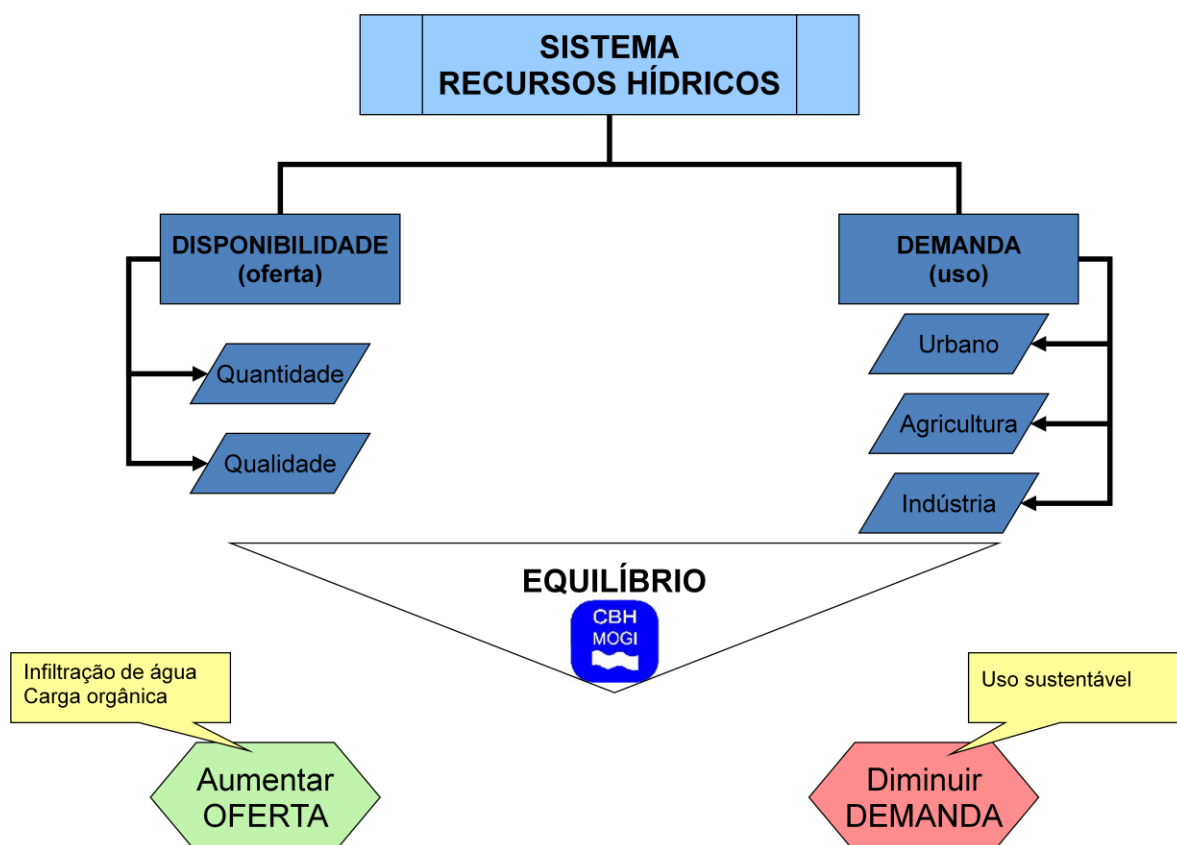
SISTEMA
RECURSOS HÍDRICOS

DISPONIBILIDADE
(oferta)

DEMANDA
(uso)

Quantidade

Qualidade

Urbano

Agricultura

Indústria

EQUILÍBRIO

CBH
MOGI

Infiltração de água
Carga orgânica

Uso sustentável

Aumentar
OFERTA

Diminuir
DEMANDA